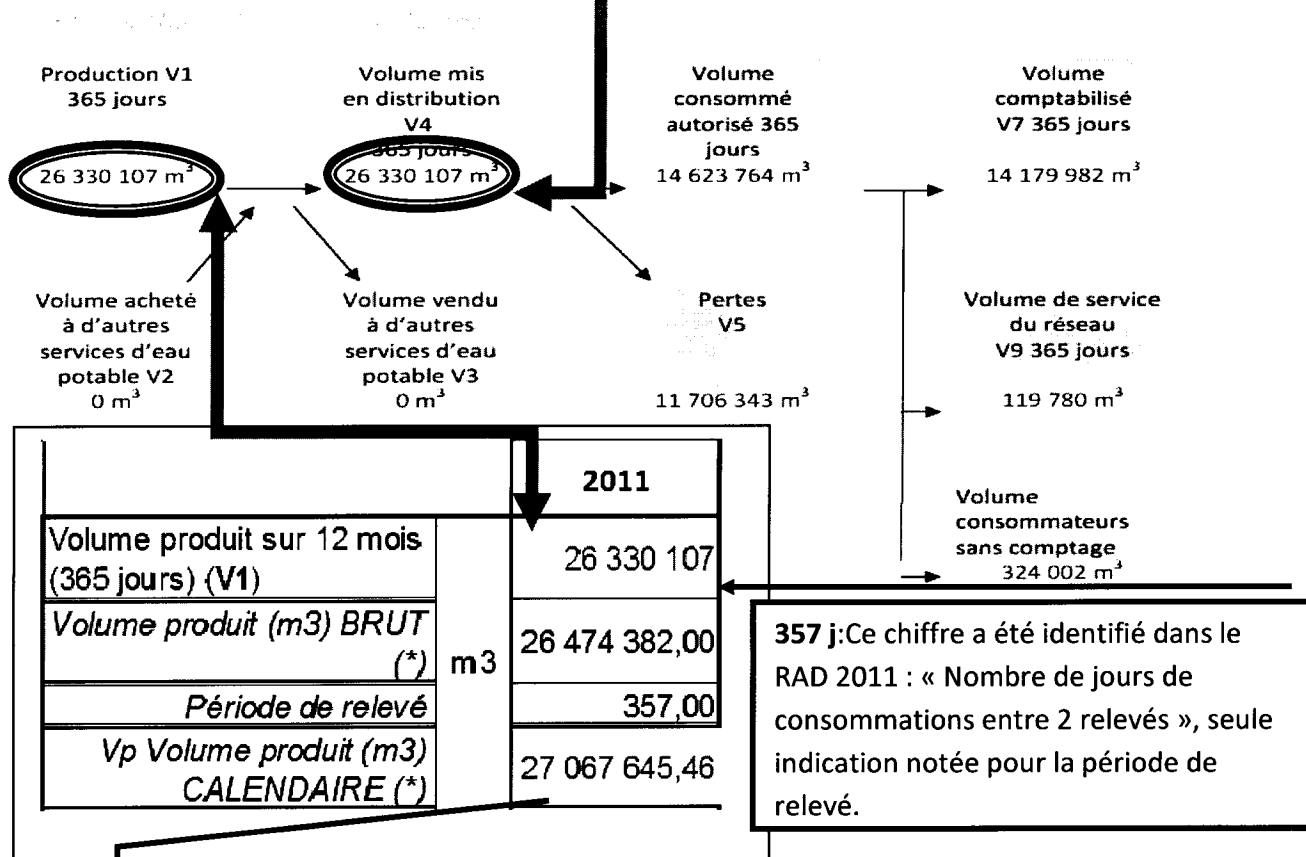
Production V1
365 jours
26 330 107 m³

Volume mis en distribution V4
365 jours
26 330 107 m³

Volume consommé autorisé 365 jours
14 623 764 m³

Volume comptabilisé V7 365 jours
14 179 982 m³

Volume acheté à d'autres services d'eau potable V2
0 m³

Volume vendu à d'autres services d'eau potable V3
0 m³

Pertes
V5
11 706 343 m³

Volume de service du réseau V9 365 jours
119 780 m³

Volume consommateurs sans comptage
324 002 m³

| | | 2011 |
|---|---|---|
| Volume produit sur 12 mois (365 jours) (V1) | m3 | 26 330 107 |
| Volume produit (m3) BRUT (*) | | 26 474 382,00 |
| Période de relevé | | 357,00 |
| Vp Volume produit (m3) CALENDAIRE (*) | | 27 067 645,46 |

357 j:Ce chiffre a été identifié dans le RAD 2011 : « Nombre de jours de consommations entre 2 relevés », seule indication notée pour la période de relevé.